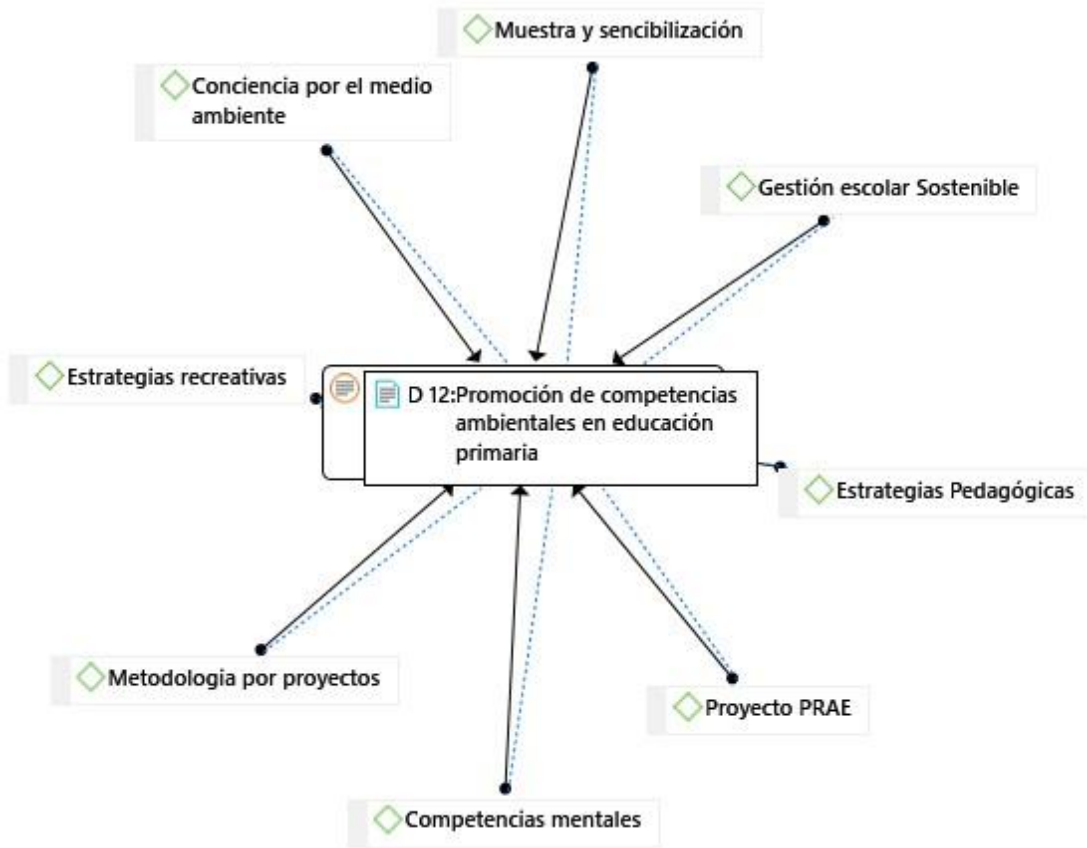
Muestra y sencibilización

Conciencia por el medio ambiente

Gestión escolar Sostenible

Estrategias recreativas

D 12:Promoción de competencias ambientales en educación primaria

Estrategias Pedagógicas

Metodologia por proyectos

Proyecto PRAE

Competencias mentales